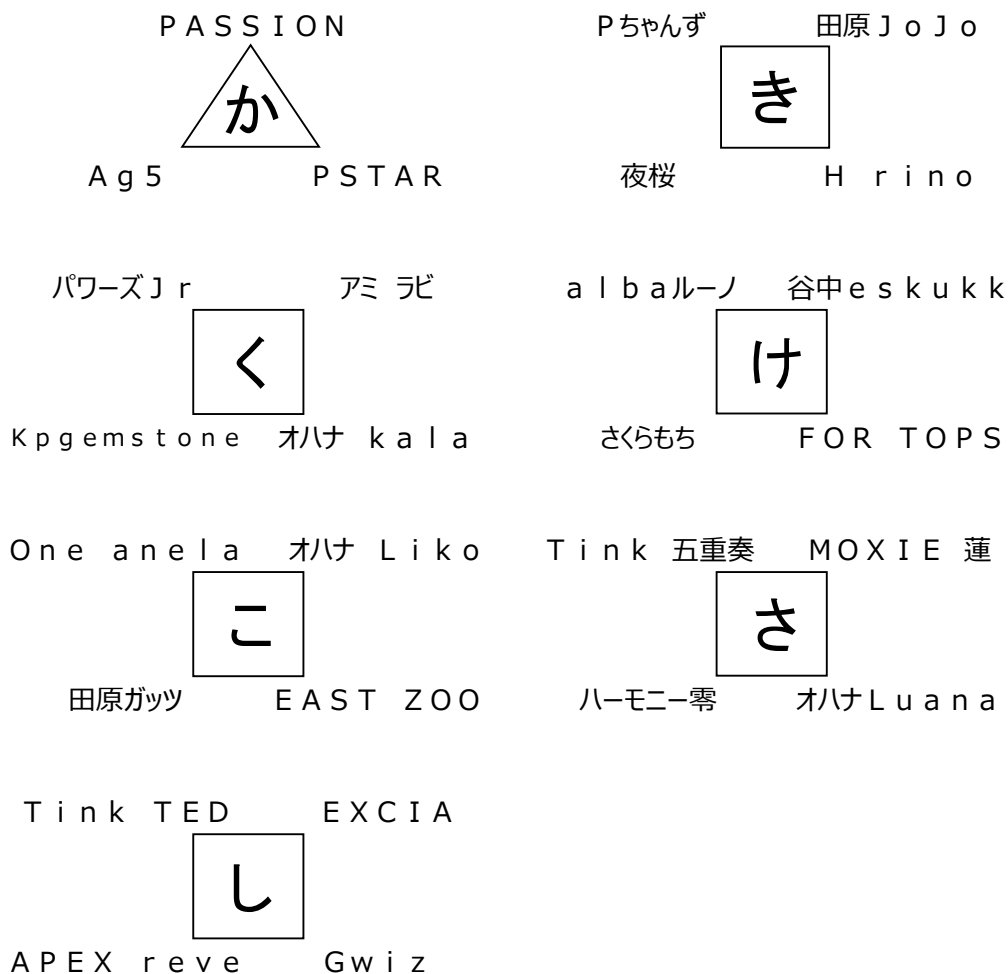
ＰＡＳＳＩＯＮ
か
Ａｇ5　ＰＳＴＡＲ

Ｐちゃんず　田原ＪｏＪｏ
き
夜桜　Ｈ ｒｉｎｏ

パワーズＪｒ　アミ ラビ
く
Ｋｐｇｅｍｓｔｏｎｅ　オハナ ｋａｌａ

ａｌｂａルーノ　谷中ｅｓｋｕｋｋ
け
さくらもち　ＦＯＲ ＴＯＰＳ

Ｏｎｅ ａｎｅｌａ　オハナ Ｌｉｋｏ
こ
田原ガッツ　ＥＡＳＴ ＺＯＯ

Ｔｉｎｋ 五重奏　ＭＯＸＩＥ 蓮
さ
ハーモニー零　オハナＬｕａｎａ

Ｔｉｎｋ ＴＥＤ　ＥＸＣＩＡ
し
ＡＰＥＸ ｒｅｖｅ　Ｇｗｉｚ